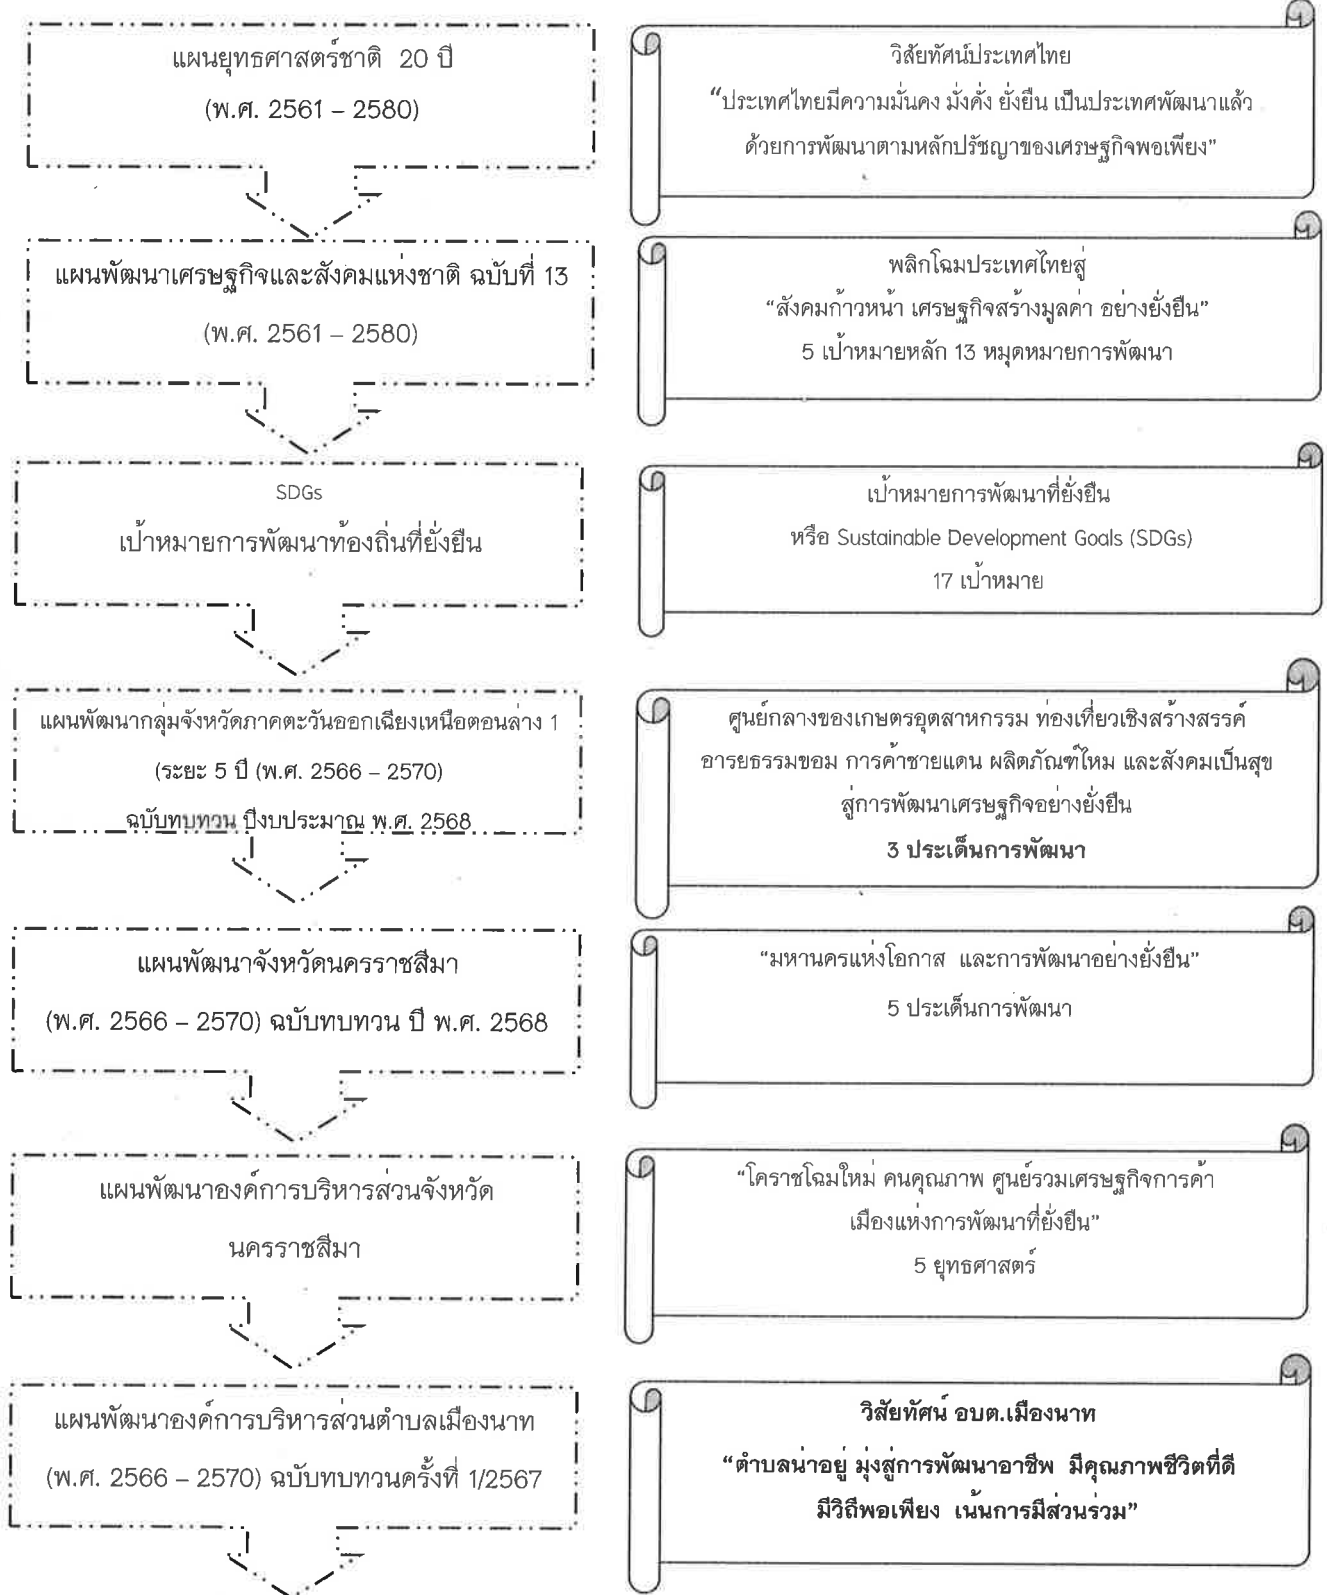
แผนยุทธศาสตร์ชาติ 20 ปี
(พ.ศ. 2561 – 2580)

วิสัยทัศน์ประเทศไทย
“ประเทศไทยมีความมั่นคง มั่งคั่ง ยั่งยืน เป็นประเทศพัฒนาแล้ว ด้วยการพัฒนาตามหลักปรัชญาของเศรษฐกิจพอเพียง”

แผนพัฒนาเศรษฐกิจและสังคมแห่งชาติ ฉบับที่ 13
(พ.ศ. 2561 – 2580)

พลิกโฉมประเทศไทยสู่
“สังคมก้าวหน้า เศรษฐกิจสร้างมูลค่า อย่างยั่งยืน”
5 เป้าหมายหลัก 13 หมุดหมายการพัฒนา

SDGs
เป้าหมายการพัฒนาท้องถิ่นที่ยั่งยืน

เป้าหมายการพัฒนาที่ยั่งยืน
หรือ Sustainable Development Goals (SDGs)
17 เป้าหมาย

แผนพัฒนากลุ่มจังหวัดภาคตะวันออกเฉียงเหนือตอนล่าง 1
(ระยะ 5 ปี (พ.ศ. 2566 – 2570)
ฉบับทบทวน ปีงบประมาณ พ.ศ. 2568

ศูนย์กลางของเกษตรอุตสาหกรรม ท่องเที่ยวเชิงสร้างสรรค์ อารยธรรมขอม การค้าชายแดน ผลิตภัณฑ์ใหม่ และสังคมเป็นสุข สู่การพัฒนาเศรษฐกิจอย่างยั่งยืน
3 ประเด็นการพัฒนา

แผนพัฒนาจังหวัดนครราชสีมา
(พ.ศ. 2566 – 2570) ฉบับทบทวน ปี พ.ศ. 2568

“มหานครแห่งโอกาส และการพัฒนาอย่างยั่งยืน”
5 ประเด็นการพัฒนา

แผนพัฒนาองค์การบริหารส่วนจังหวัด
นครราชสีมา

“โคราชโฉมใหม่ คนคุณภาพ ศูนย์รวมเศรษฐกิจการค้า เมืองแห่งการพัฒนาที่ยั่งยืน”
5 ยุทธศาสตร์

แผนพัฒนาองค์การบริหารส่วนตำบลเมืองนาท
(พ.ศ. 2566 – 2570) ฉบับทบทวนครั้งที่ 1/2567

วิสัยทัศน์ อบต.เมืองนาท
“ตำบลน่าอยู่ มุ่งสู่การพัฒนาอาชีพ มีคุณภาพชีวิตที่ดี มีวิถีพอเพียง เน้นการมีส่วนร่วม”